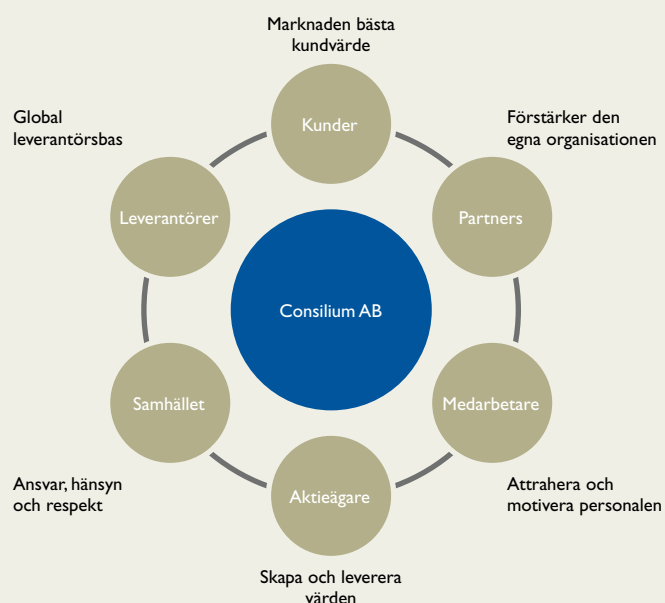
Marknaden bästa kundvärde

Kunder

Global leverantörsbas

Förstärker den egna organisationen

Leverantörer

Partners

Consilium AB

Samhället

Medarbetare

Aktieägare

Ansvar, hänsyn och respekt

Attrahera och motivera personalen

Skapa och leverera värden